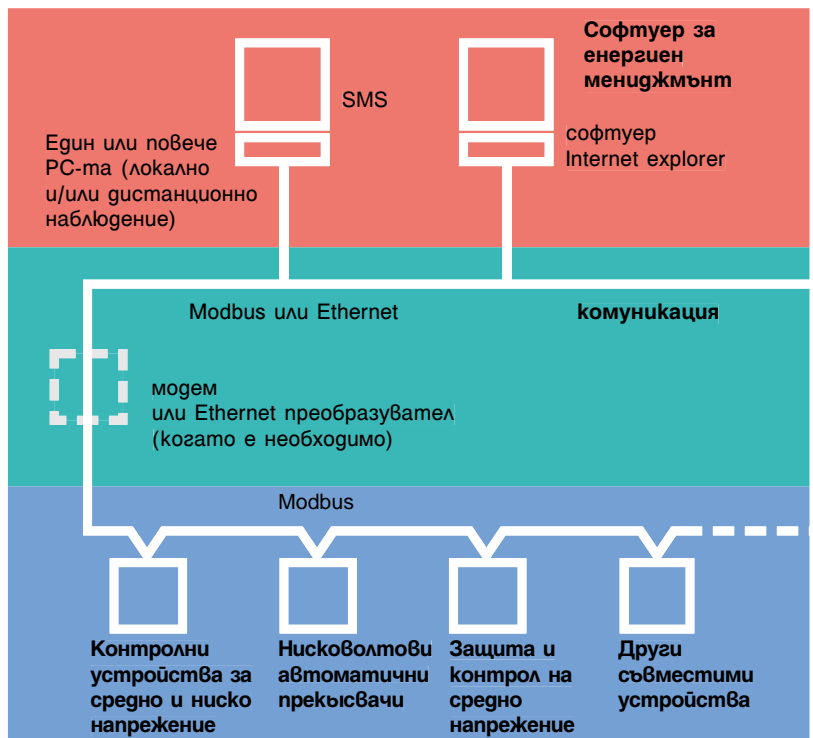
Софтуер за енергиен мениджмънт

SMS

Един или повече PC-та (локално и/или дистанционно наблюдение)

софтуер Internet explorer

Modbus или Ethernet

комуникация

модем или Ethernet преобразувател (когато е необходимо)

Modbus

Контролни устройства за средно и ниско напрежение

Нисковолтови автоматични прекъсвачи

Защита и контрол на средно напрежение

Други съвместими устройства